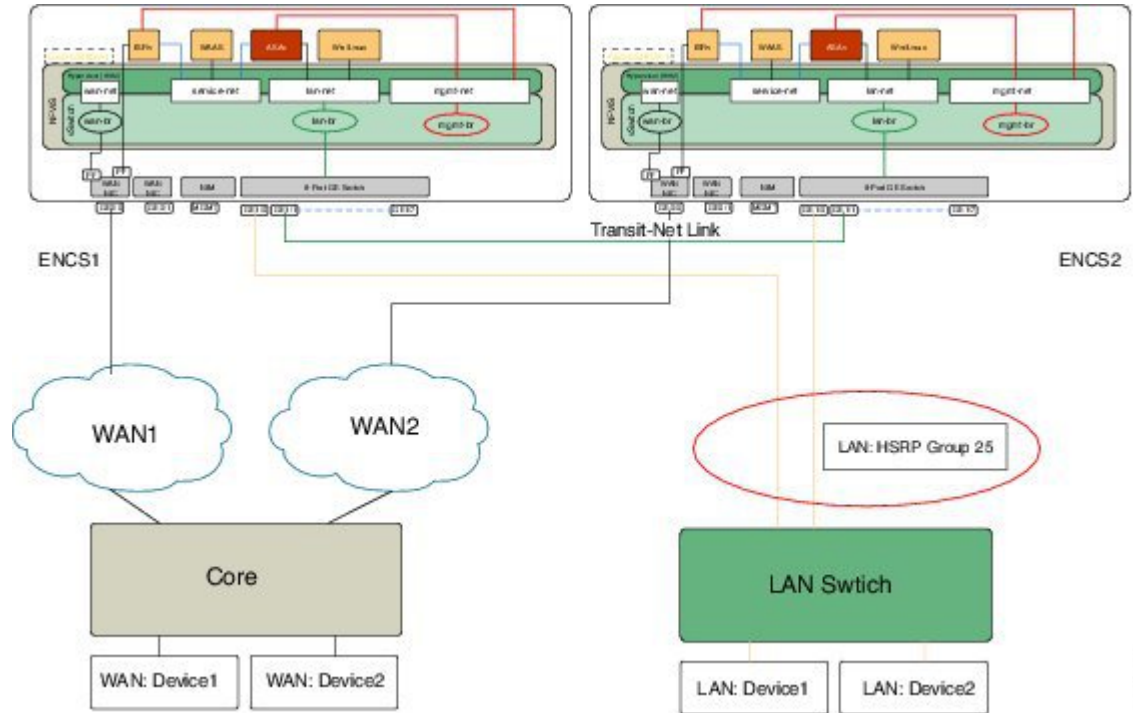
ISRv

vWAAS

ASAv

Windows

wan-net

service-net

lan-net

mgmt-net

wan-br

lan-br

mgmt-br

NIM

8 Port GE Switch

ISRv

vWAAS

ASAv

Windows

wan-net

service-net

lan-net

mgmt-net

wan-br

lan-br

mgmt-br

NIM

8 Port GE Switch

Transit-Net Link

ENCS1

ENCS2

WAN1

WAN2

LAN: HSRP Group 25

Core

LAN Swtich

WAN: Device1

WAN: Device2

LAN: Device1

LAN: Device2